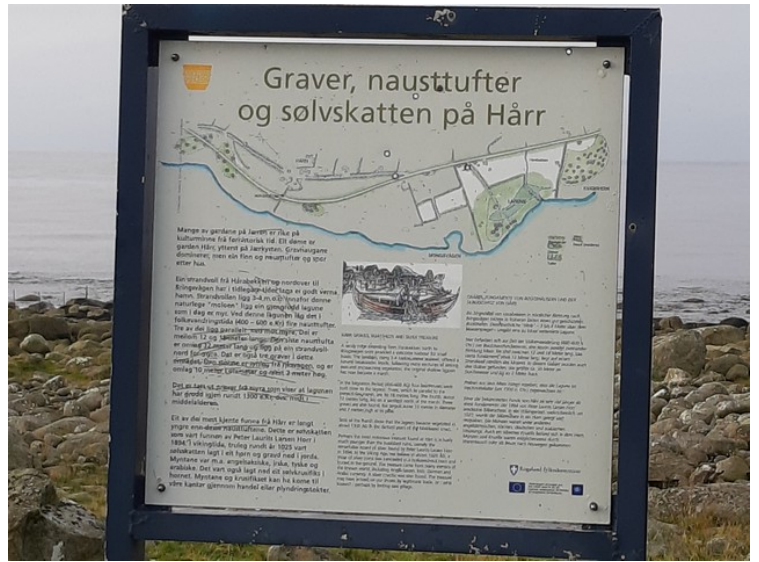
Graver, nausttufter og sølvskatten på Hårr

Mange av gardane på Jæren er rike på kulturminne frå førhistorisk tid. Eit døme er garden Hårr, ytterst på Jærkysten. Gravhaugane dominerer, men ein finn og nausttufter og spor etter hus.

Eit strandvoll frå Hårr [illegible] nordover til Bringevågen har i tidlegare tider laga ei godt verna hamn. Strandvollen ligg 3-4 m.o.h. Innafor denne naturlege "molo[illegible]" ligg ein gjengrodd lagune som i dag er myr. Ved denne lagunen ligg det i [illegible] (400 – 600 e.Kr) tre nausttufter. Tre av dei ligg parallelt med kvar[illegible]. Dei er mellom 12 og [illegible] meter lange. Den siste nausttufta er omlag 12 meter lang og ligg på ein strandvoll nord for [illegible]. Det er også tre graver i dette området. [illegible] omlag 10 meter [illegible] 2 meter høg.

Det er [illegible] lagunen har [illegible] middelalderen.

Eit av dei mest kjente funna frå Hårr er langt yngre enn desse nausttuftene. Dette er sølvskatten som vart funnen av Peter Laurits Larsen Hårr i 1834. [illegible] vikingtida, truleg rundt år 1025 vart sølvskatten lagt i eit hjørn og gravd ned i jorda. Myntane var m.a. angelsaksiske, irske, tyske og arabiske. Det vart også lagt ned eit sølvkrusifiks i hornet. Myntane og krusifikset kan ha kome til våre kanter gjennom handel eller plyndringstokter.

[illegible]

SPANGEREIDET

GRAVES, BOATSHEDS AND SILVER TREASURE

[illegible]

Rogaland fylkeskommune